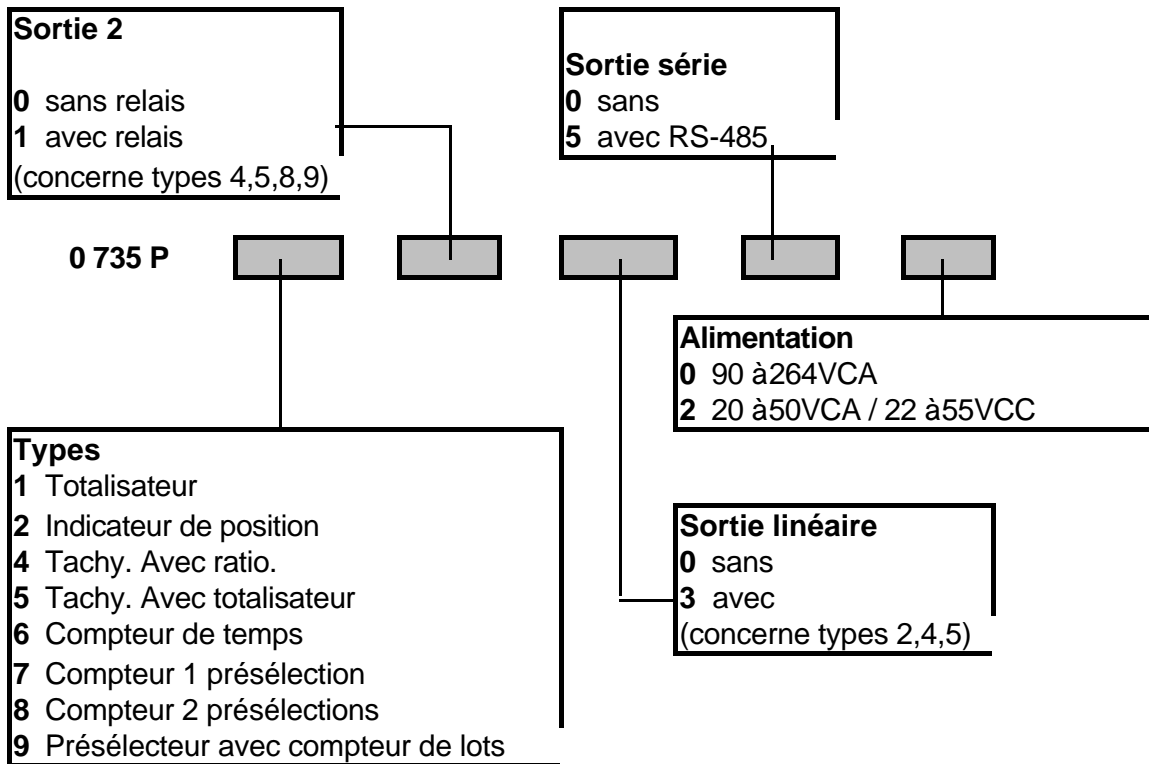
Sortie 2

0 sans relais
1 avec relais
(concerne types 4,5,8,9)

Sortie série
0 sans
5 avec RS-485

0 735 P

Alimentation
0 90 à264VCA
2 20 à50VCA / 22 à55VCC

Types
1 Totalisateur
2 Indicateur de position
4 Tachy. Avec ratio.
5 Tachy. Avec totalisateur
6 Compteur de temps
7 Compteur 1 présélection
8 Compteur 2 présélections
9 Présélecteur avec compteur de lots

Sortie linéaire
0 sans
3 avec
(concerne types 2,4,5)